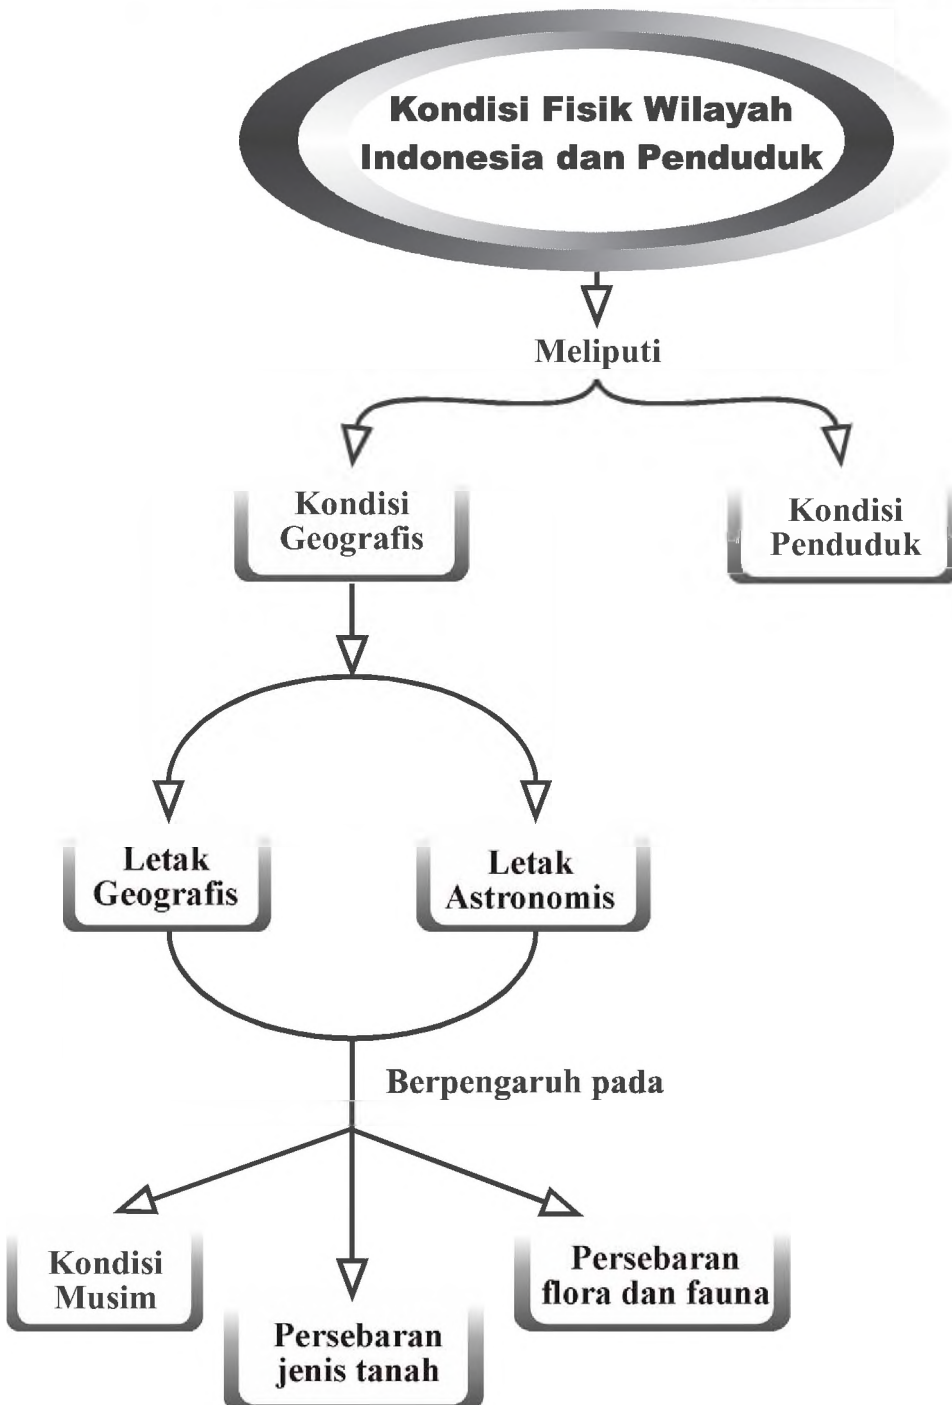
Kondisi Fisik Wilayah Indonesia dan Penduduk

Meliputi

Kondisi Geografis

Kondisi Penduduk

Letak Geografis

Letak Astronomis

Berpengaruh pada

Kondisi Musim

Persebaran jenis tanah

Persebaran flora dan fauna